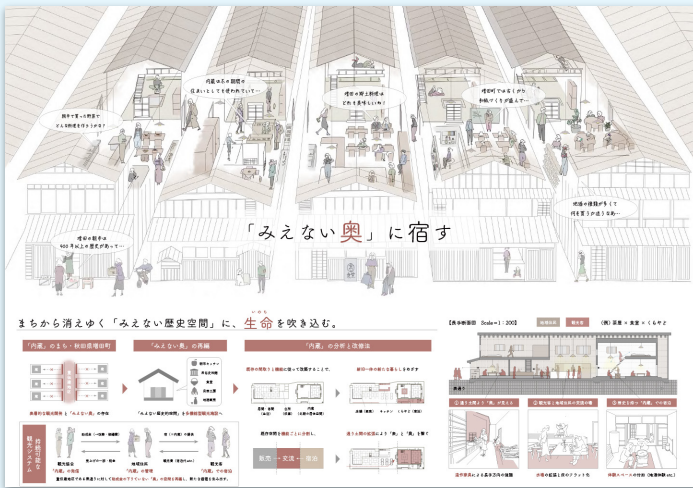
内蔵は昔の鍵間の住まいとしても使われていて…

畑で育てた野菜でどんな料理を作ろうかな？

増田の郷土料理はどれも美味しいね！

増田町でゆるく手仕事ができる…

増田の町並みは400年以上の歴史があって…

地域の建築が多くて何を見ようか迷うなぁ

「みえない奥」に宿す

まちから消えゆく「みえない歴史空間」に、生命を吹き込む。

いのち

「内蔵」のまち・秋田県増田町

「みえない奥」の再編

「内蔵」の分析と改修法

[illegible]

【長手断面図 Scale＝1：200】

（奥）蔵 ＋ 食堂 ＋ くらやど

持続可能な観光システム

観光客

観光客

地域住民

観光客

"内蔵" の見学

"内蔵" の管理

"内蔵" での宿泊

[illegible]